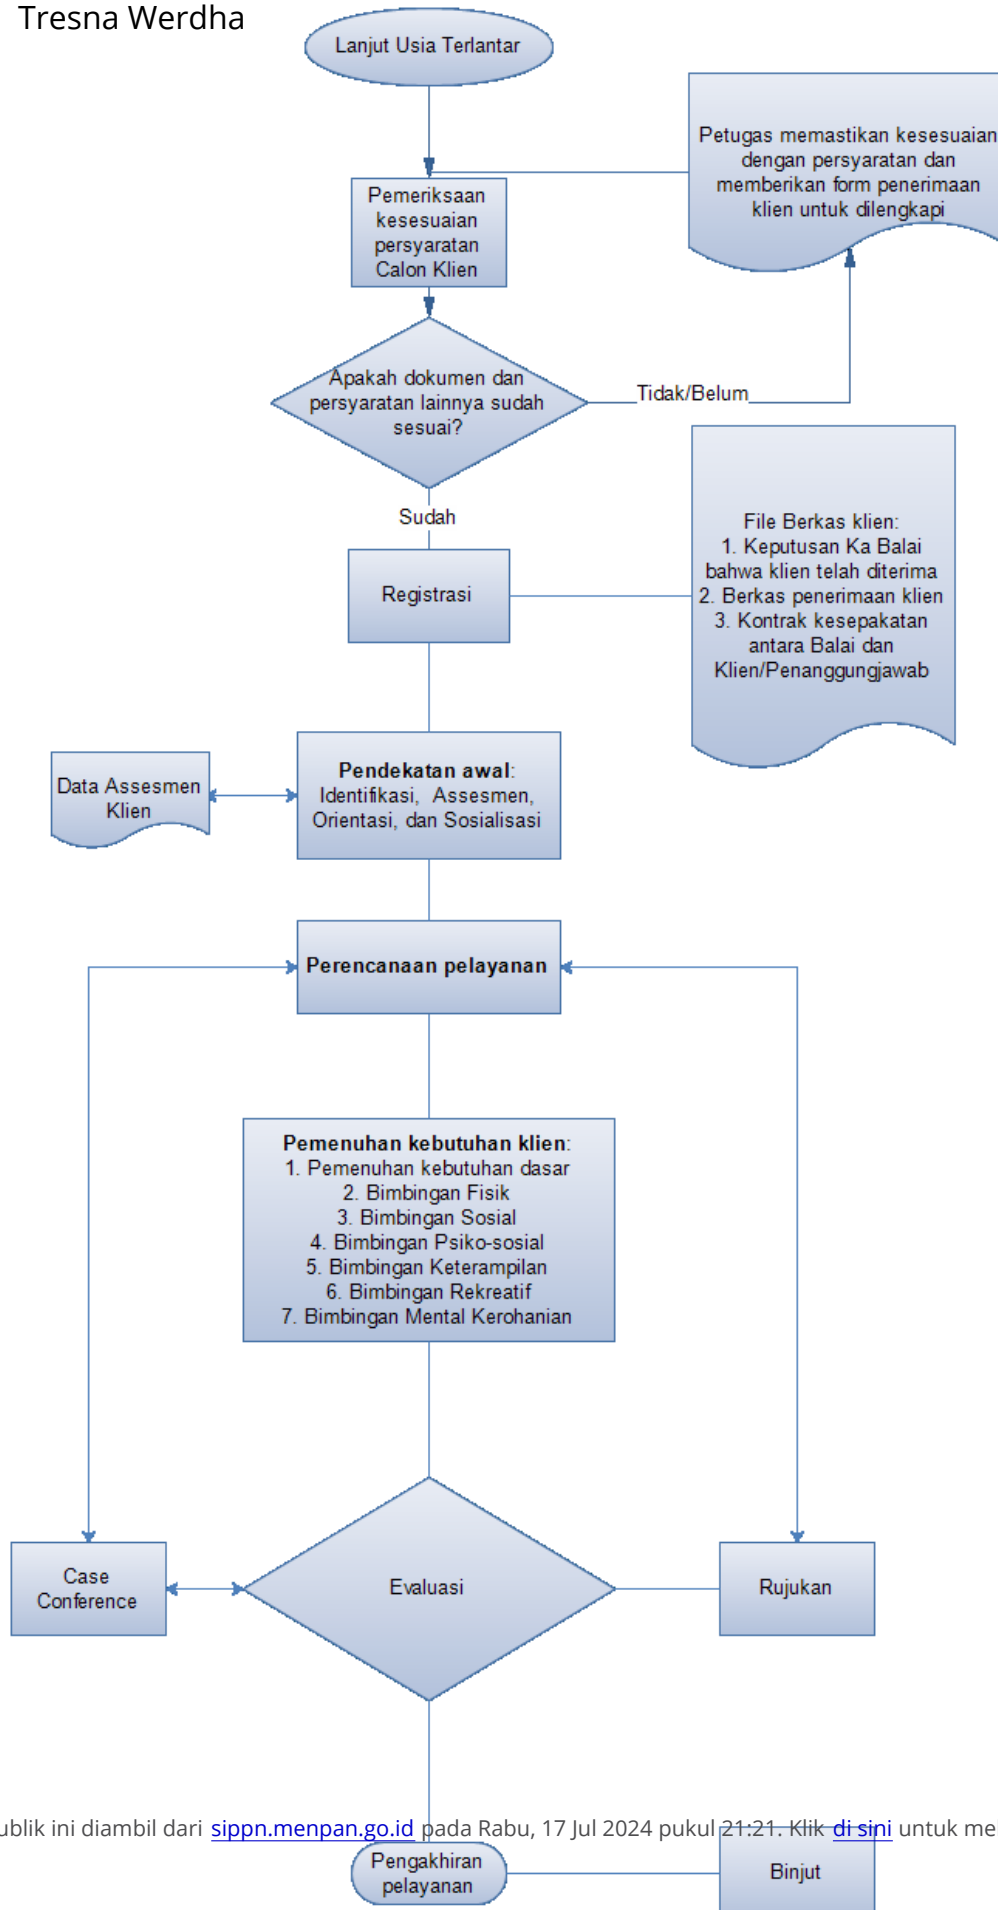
Tresna Werdha

Lanjut Usia Terlantar

Petugas memastikan kesesuaian dengan persyaratan dan memberikan form penerimaan klien untuk dilengkapi

Pemeriksaan kesesuaian persyaratan Calon Klien

Apakah dokumen dan persyaratan lainnya sudah sesuai?

Tidak/Belum

Sudah

File Berkas klien:
1. Keputusan Ka Balai bahwa klien telah diterima
2. Berkas penerimaan klien
3. Kontrak kesepakatan antara Balai dan Klien/Penanggungjawab

Registrasi

Data Assesmen Klien

**Pendekatan awal**: Identifikasi, Assesmen, Orientasi, dan Sosialisasi

**Perencanaan pelayanan**

**Pemenuhan kebutuhan klien**:
1. Pemenuhan kebutuhan dasar
2. Bimbingan Fisik
3. Bimbingan Sosial
4. Bimbingan Psiko-sosial
5. Bimbingan Keterampilan
6. Bimbingan Rekreatif
7. Bimbingan Mental Kerohanian

Case Conference

Evaluasi

Rujukan

ublik ini diambil dari sippn.menpan.go.id pada Rabu, 17 Jul 2024 pukul 21:21. Klik di sini untuk me

Pengakhiran pelayanan

Binjut